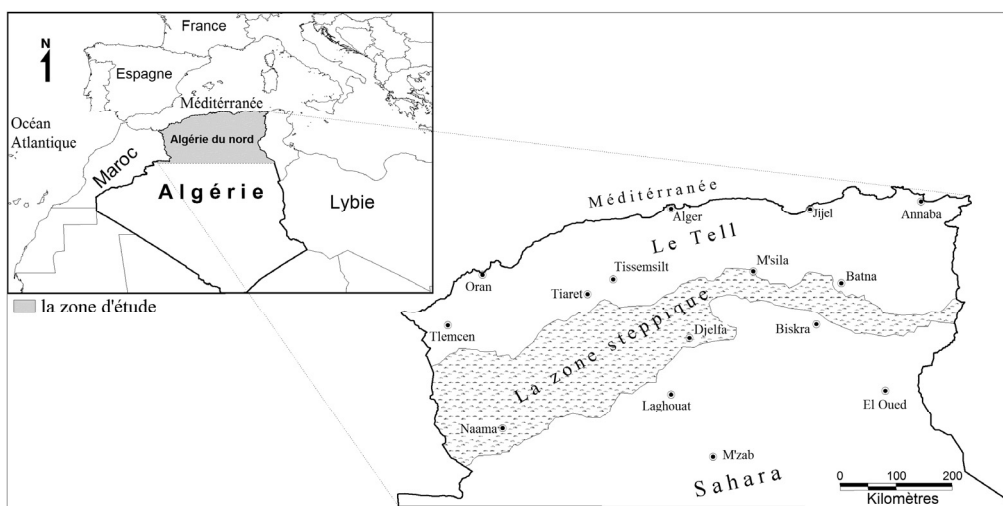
N

France

Espagne

Méditérranée

Océan Atlantique

Algérie du nord

Maroc

Algérie

Lybie

la zone d'étude

Méditérranée

Alger

Jijel

Annaba

Le Tell

Oran

Tissemsilt

M'sila

Batna

Tiaret

La zone steppique

Tlemcen

Djelfa

Biskra

Laghouat

El Oued

Naama

M'zab

Sahara

0 100 200

Kilomètres